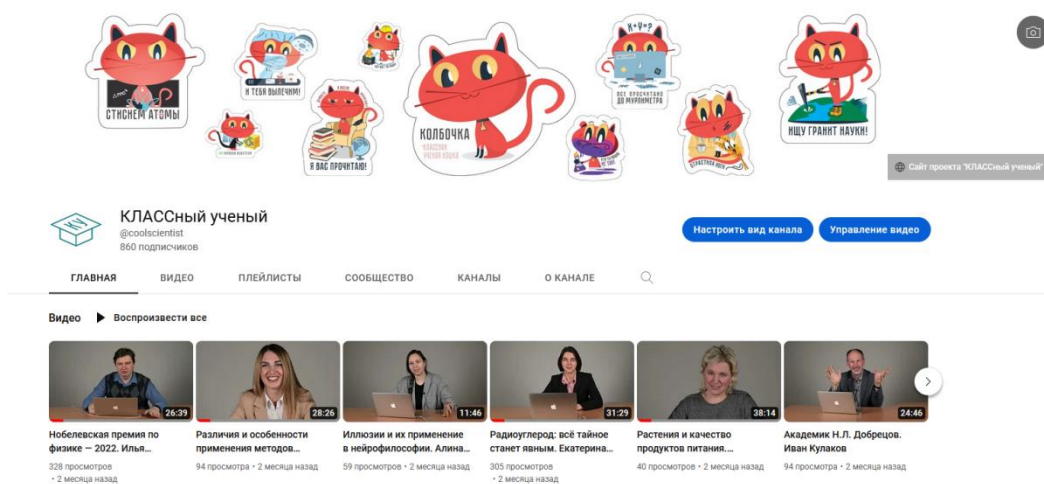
СТИСНЕМ АТОМЫ

И ТЕБЯ ВЫЛЕЧИМ!

В ВАС ПРОЧИТАЮ!

КОЛБОЧКА

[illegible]

$K+Y=?$

ВСЁ ПРОСЧИТАНО ДО МУЛЬТИМЕТРА

ИЩУ ГРАНТ НАУКИ!

Сайт проекта "КЛАССный ученый"

КЛАССный ученый
@coolscientist
860 подписчиков

Настроить вид канала
Управление видео

ГЛАВНАЯ
ВИДЕО
ПЛЕЙЛИСТЫ
СООБЩЕСТВО
КАНАЛЫ
О КАНАЛЕ

Видео
Воспроизвести все

26:39
Нобелевская премия по физике – 2022. Илья...
328 просмотров • 2 месяца назад

28:26
Различия и особенности применения методов...
94 просмотра • 2 месяца назад

11:46
Иллюзии и их применение в нейрофилософии. Алина...
59 просмотров • 2 месяца назад

31:29
Радиоуглерод: всё тайное станет явным. Екатерина...
305 просмотров • 2 месяца назад

38:14
Растения и качество продуктов питания...
40 просмотров • 2 месяца назад

24:46
Академик Н.Л. Добрецов. Иван Кулаков
94 просмотра • 2 месяца назад